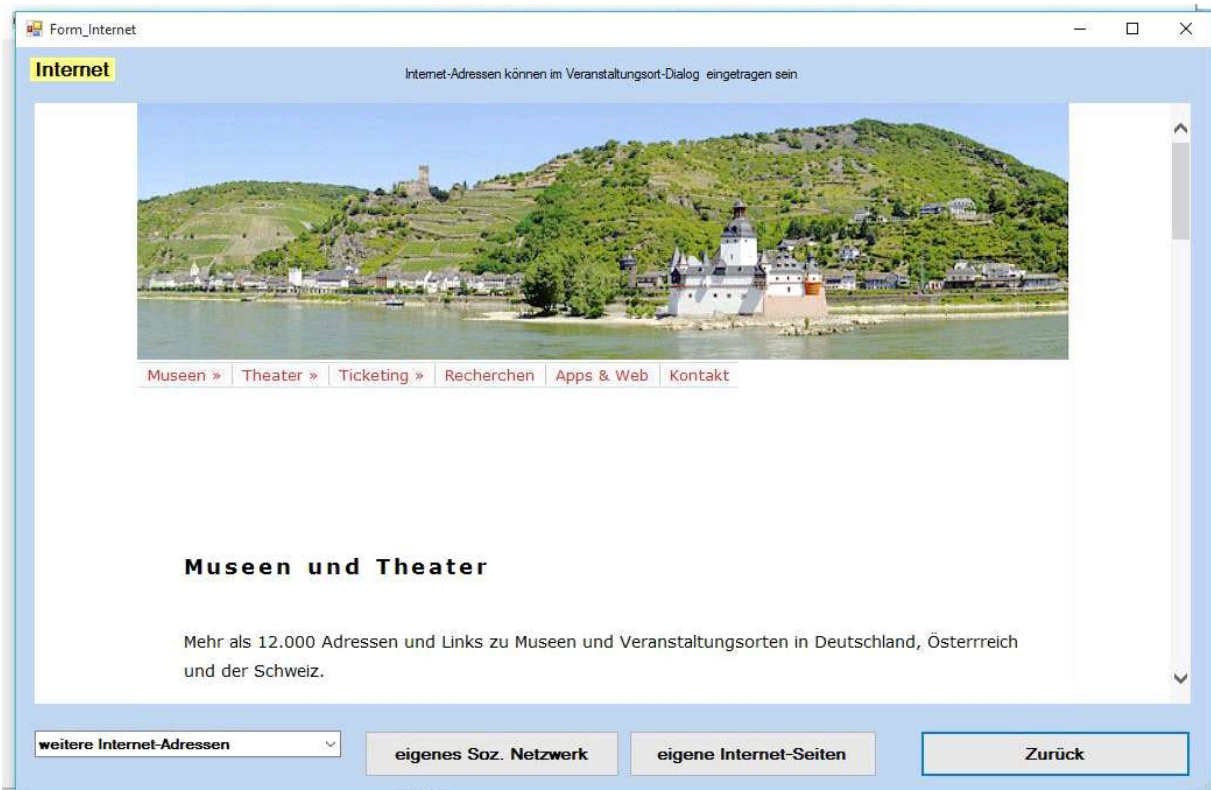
Form_Internet

Internet

Internet-Adressen können im Veranstaltungsort-Dialog eingetragen sein

Museen » | Theater » | Ticketing » | Recherchen | Apps & Web | Kontakt

Museen und Theater

Mehr als 12.000 Adressen und Links zu Museen und Veranstaltungsorten in Deutschland, Österreich und der Schweiz.

weitere Internet-Adressen

eigenes Soz. Netzwerk

eigene Internet-Seiten

Zurück